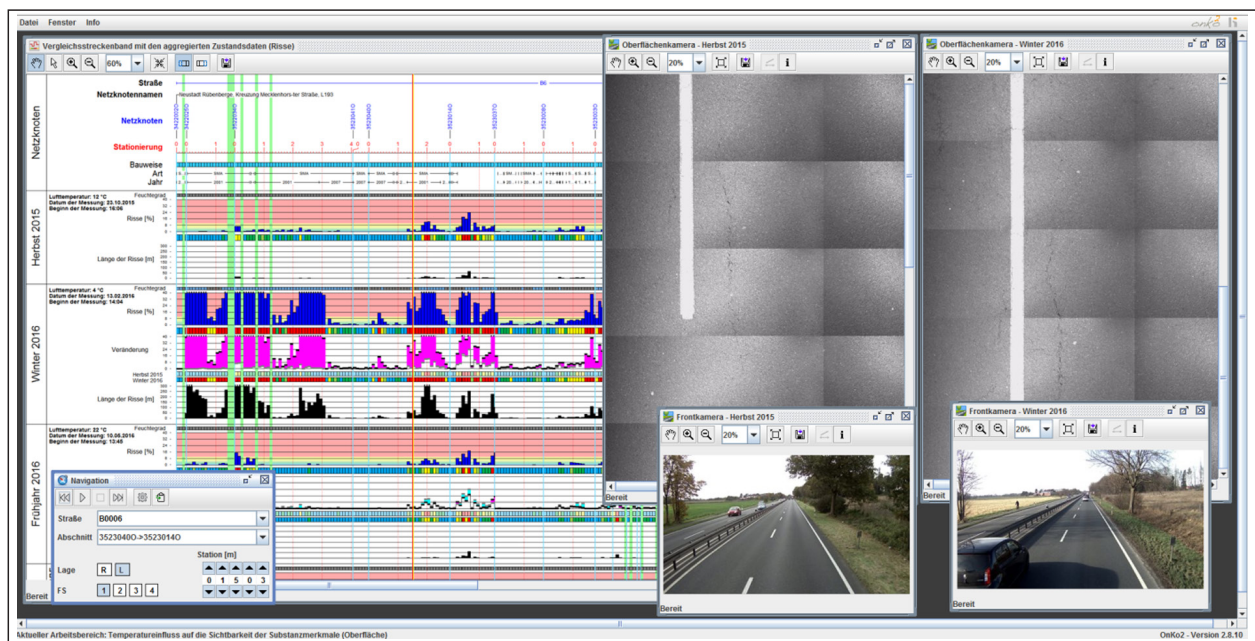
Datei Fenster Info

Vergleichsstreckenband mit den aggregierten Zustandsdaten (Risse)

60%

Straße
Netzknotennamen
Netzknoten
Stationierung
Bauweise
Art
Jahr

Netzknoten

B6

Lufttemperatur: 12 °C
Datum der Messung: 23.10.2015
Beginn der Messung: 16:06
Feuchtegrad
Risse [%]
Länge der Risse [m]

Herbst 2015

Lufttemperatur: 4 °C
Datum der Messung: 13.02.2016
Beginn der Messung: 14:04
Feuchtegrad
Risse [%]
Veränderung
Herbst 2015
Winter 2016
Länge der Risse [m]

Winter 2016

Lufttemperatur: 22 °C
Datum der Messung: 10.06.2016
Beginn der Messung: 12:45
Feuchtegrad
Risse [%]

Frühjahr 2016

Navigation

Straße B0006
Abschnitt 3523040O->3523014O
Station [m]
0 1 5 0 3
Lage R L
FS 1 2 3 4

Bereit

Oberflächenkamera - Herbst 2015
20%
Bereit

Oberflächenkamera - Winter 2016
20%
Bereit

Frontkamera - Herbst 2015
20%
Bereit

Frontkamera - Winter 2016
20%
Bereit

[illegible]ktueller Arbeitsbereich: Temperatureinfluss auf die Sichtbarkeit der Substanzmerkmale (Oberfläche)
OnKo2 - Version 2.8.10